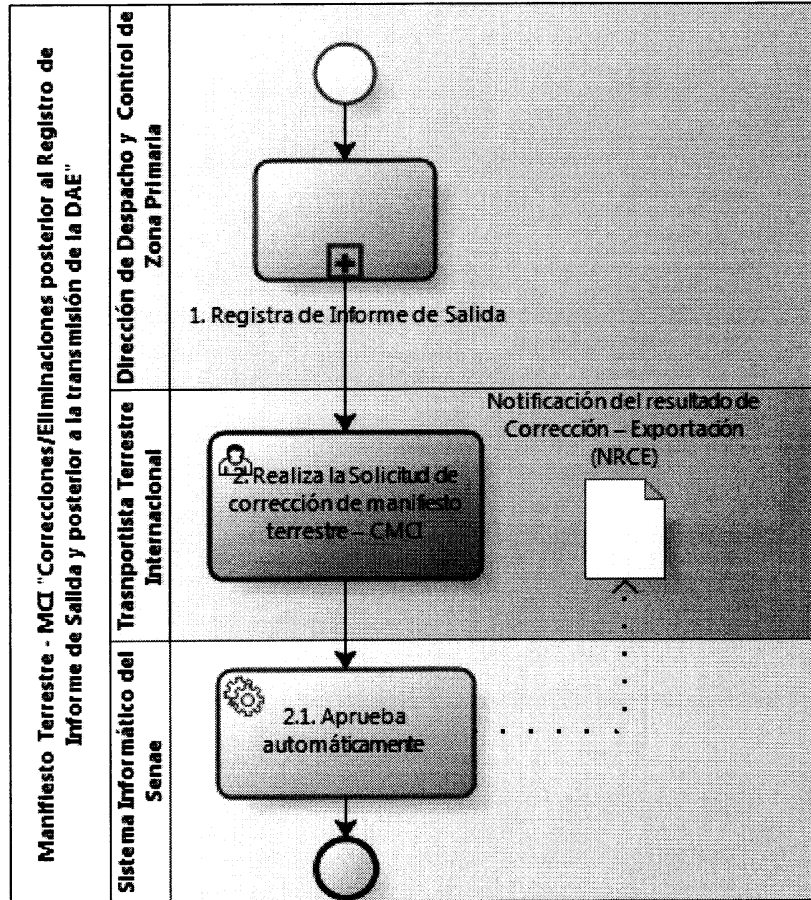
Manifiesto Terrestre - MCI "Correcciones/Eliminaciones posterior al Registro de Informe de Salida y posterior a la transmisión de la DAE"

Dirección de Despacho y Control de Zona Primaria

1. Registra de Informe de Salida

Trasnportista Terrestre Internacional

2. Realiza la Solicitud de corrección de manifiesto terrestre – CMCI

Notificación del resultado de Corrección – Exportación (NRCE)

Sistema Informático del Senae

2.1. Aprueba automáticamente